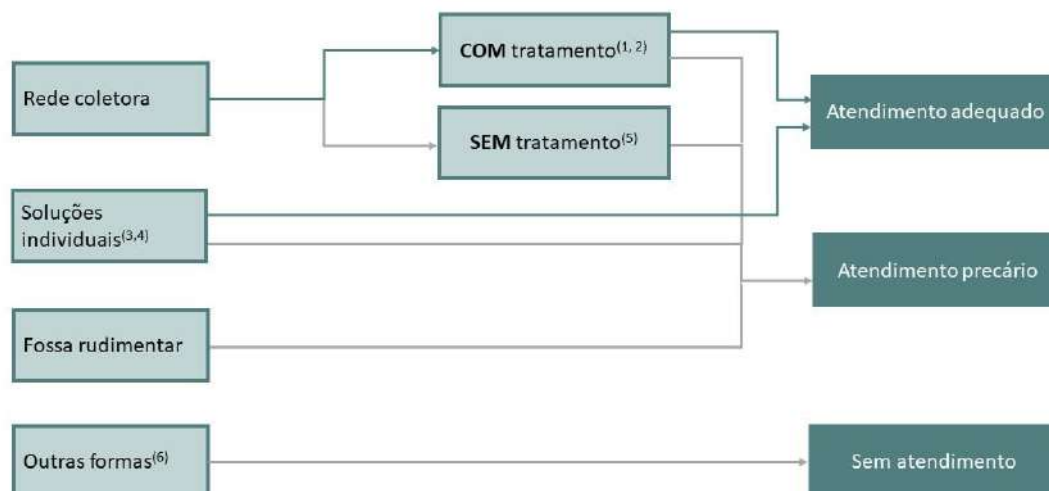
Rede coletora

**COM** tratamento$^{(1, 2)}$

**SEM** tratamento$^{(5)}$

Soluções individuais$^{(3,4)}$

Fossa rudimentar

Outras formas$^{(6)}$

Atendimento adequado

Atendimento precário

Sem atendimento